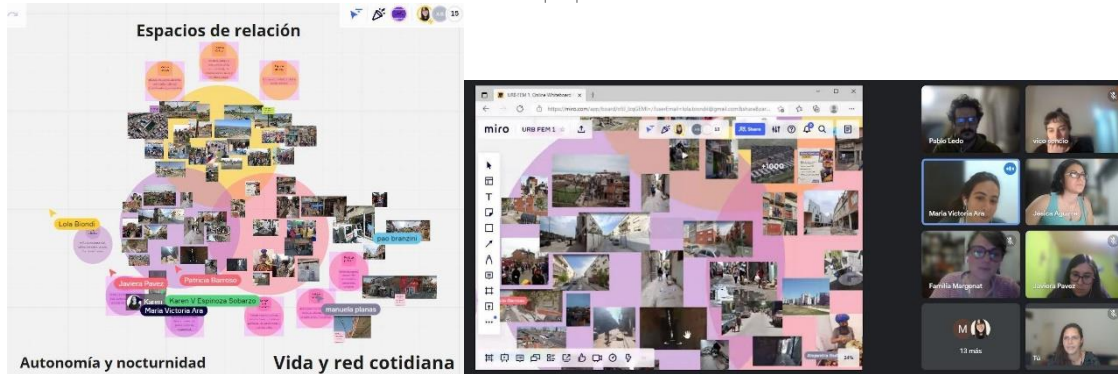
Espacios de relación

19

Lola Biondi

pao branzini

Javiera Pavez

Patricia Barroso

Karen

Karen V Espinoza Sobarzo

Maria Victoria Ara

manuela planas

Autonomía y nocturnidad

Vida y red cotidiana

URB FEM 1: Online Whiteboard

https://miro.com/app/board/

miro URB FEM 1

Share

+1000

24%

Pablo Ledo

vico soncio

María Victoria Ara

Jesica Aguirre

Familia Margenat

Javiera Pavez

M

13 más

Tú